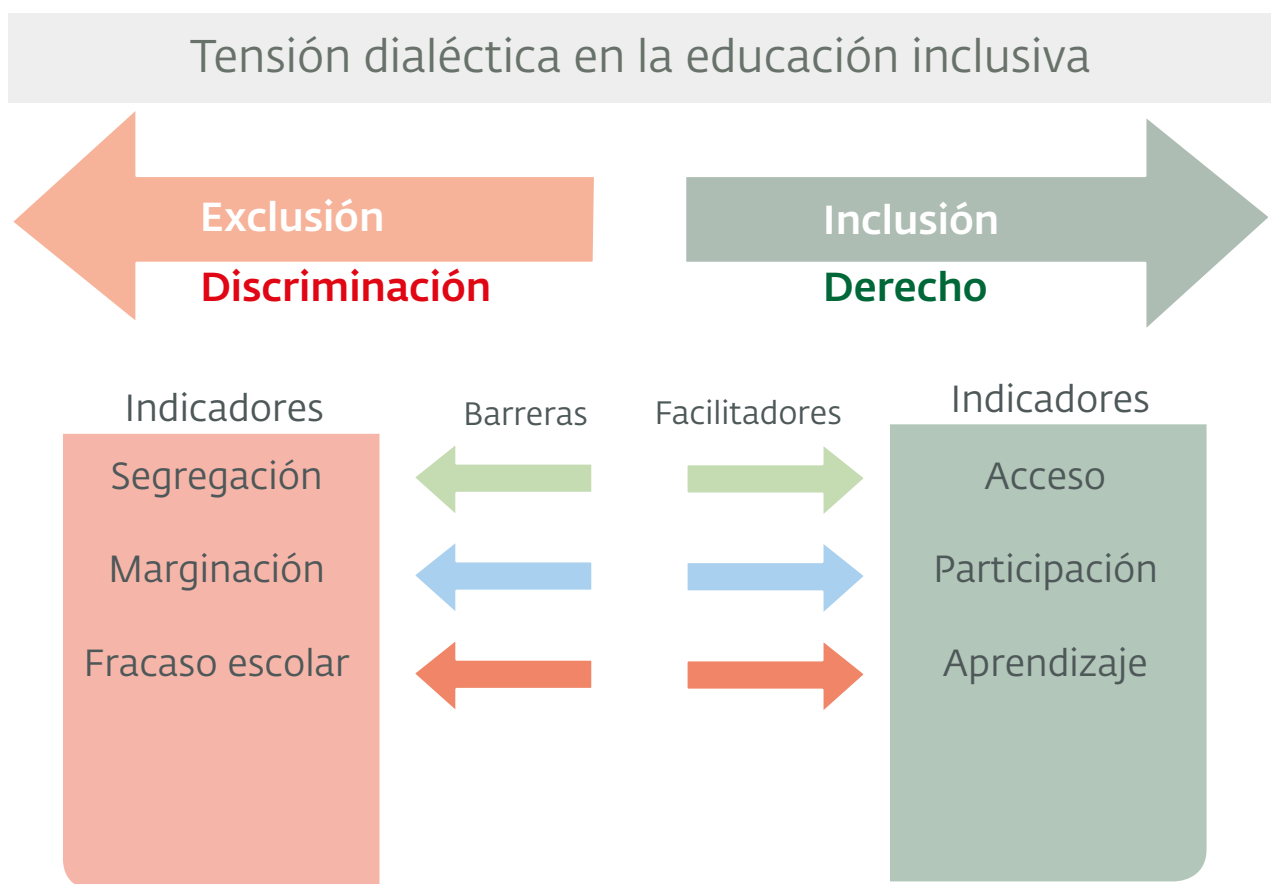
Tensión dialéctica en la educación inclusiva

Exclusión
Discriminación

Inclusión
Derecho

Indicadores
Segregación
Marginación
Fracaso escolar

Barreras

Facilitadores

Indicadores
Acceso
Participación
Aprendizaje